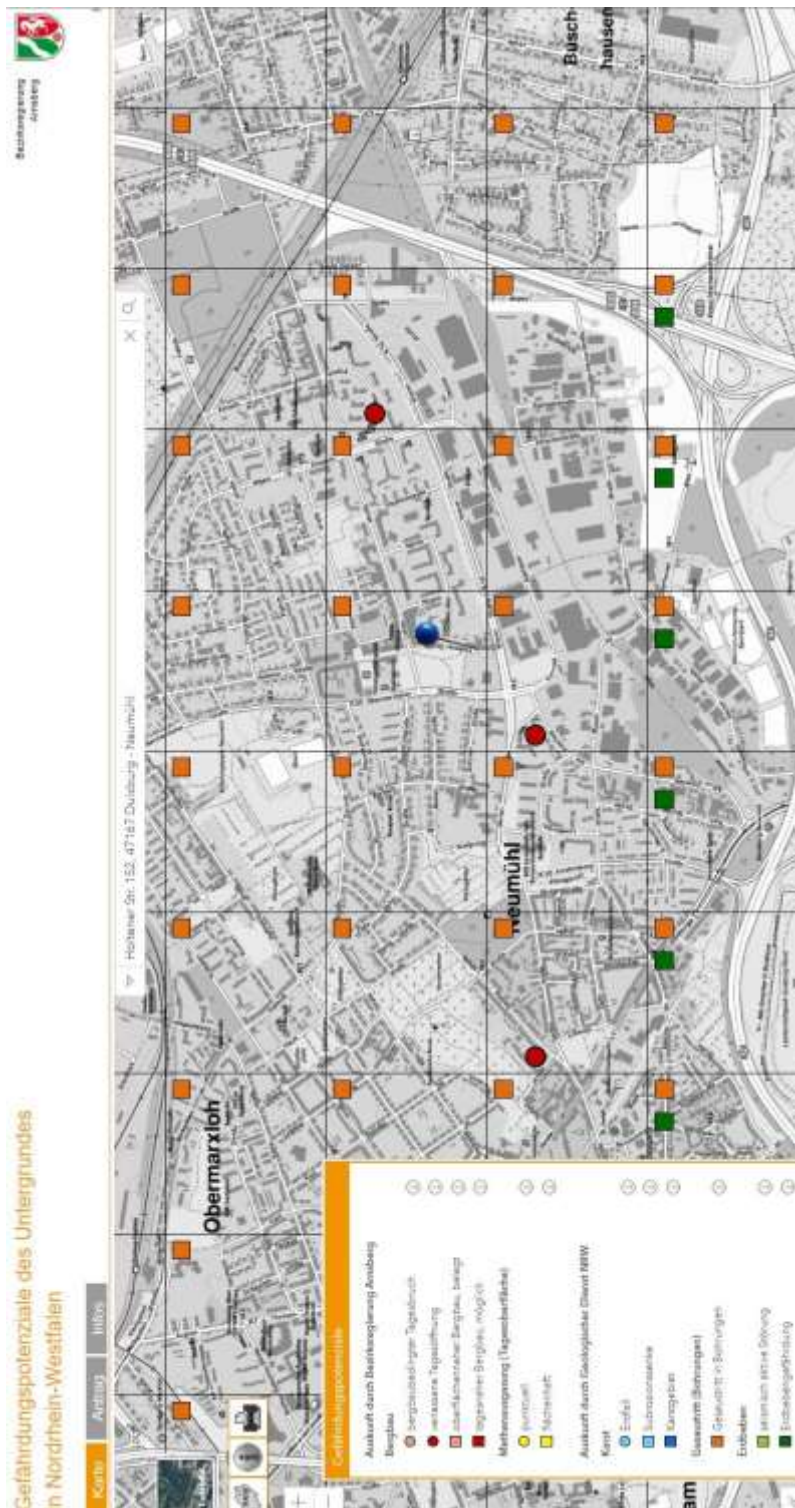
Gefährdungspotenziale des Untergrundes
in Nordrhein-Westfalen

Karte
Auftrag
Infos

Bezirksregierung Arnsberg

Hörlener Str. 152, 47167 Duisburg - Neumühl

Obermarxloh
Neumühl
Busch-
hausen

Gefährdungspotenziale
Auskunft durch Bezirksregierung Arnsberg
Bergbau
Bergbaubedingter Tagesbruch
verlassene Tagesöffnung
oberflächennaher Bergbau, belegt
tagesnaher Bergbau, möglich
Methanausgasung (Tagesoberfläche)
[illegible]
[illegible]
Auskunft durch Geologischer Dienst NRW
Karst
Erdfall
Subrosionssenke
Karstgebiet
Gasaustritt (Bohrungen)
Gasaustritt in Bohrungen
Erdbeben
seismisch aktive Störung
Erdbebengefährdung